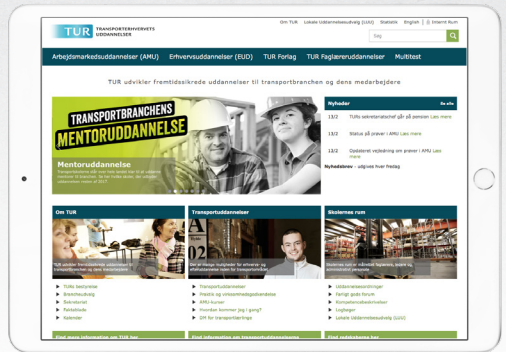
TUR TRANSPORTERHVERVETS UDDANNELSER

Om TUR | Lokale Uddannelsesudvalg (LUU) | Statistik | English | Internt Rum

Søg

Arbejdsmarkedsuddannelser (AMU) | Erhvervsuddannelser (EUD) | TUR Forlag | TUR Faglærueruddannelser | Multitest

TUR udvikler fremtidssikrede uddannelser til transportbranchen og dens medarbejdere

TRANSPORTBRANCHENS MENTORUDDANNELSE

Mentoruddannelse

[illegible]

Nyheder | Se alle

13/2 TURs sekretariatschef går på pension Læs mere

13/2 Status på prøver i AMU Læs mere

12/2 Opdateret vejledning om prøver i AMU Læs mere

Nyhedsbrev - udgives hver fredag

Om TUR

TUR udvikler fremtidssikrede uddannelser til transportbranchen og dens medarbejdere

TURs bestyrelse
Brancheudvalg
Sekretariat
Faktablade
Kalender

Transportuddannelser

Der er mange muligheder for erhvervs- og efteruddannelse inden for transportbranchen

Transportuddannelser
Praktik og virksomhedsgodkendelse
AMU-kurser
Hvordan kommer jeg i gang?
DM for transportfagene

Skolernes rum

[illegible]

Uddannelsesordninger
Fælligt godt forum
Kompetencebeskrivelser
Logbøger
Lokale Uddannelsesudvalg (LUU)